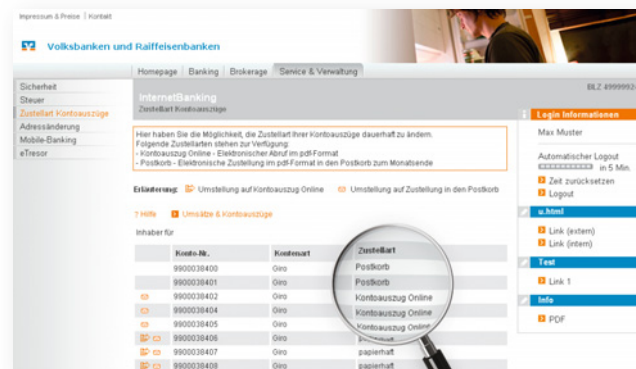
Impressum & Preise | Kontakt

Volksbanken und Raiffeisenbanken

Homepage | Banking | Brokerage | Service & Verwaltung

BLZ 4999999

Sicherheit
Steuer
Zustellart Kontoauszüge
Adressänderung
Mobile-Banking
eTresor

InternetBanking
Zustellart Kontoauszüge

Hier haben Sie die Möglichkeit, die Zustellart Ihrer Kontoauszüge dauerhaft zu ändern.
Folgende Zustellarten stehen zur Verfügung:
- Kontoauszug Online - Elektronischer Abruf im pdf-Format
- Postkorb - Elektronische Zustellung im pdf-Format in den Postkorb zum Monatsende

Erläuterung: Umstellung auf Kontoauszug Online Umstellung auf Zustellung in den Postkorb

? Hilfe Umsätze & Kontoauszüge

Inhaber für

| Konto-Nr. | Kontoart | Zustellart |
|---|---|---|
| 9900038400 | Giro | Postkorb |
| 9900038401 | Giro | Postkorb |
| 9900038402 | Giro | Kontoauszug Online |
| 9900038404 | Giro | Kontoauszug Online |
| 9900038405 | Giro | Kontoauszug Online |
| 9900038406 | Giro | papierhaft |
| 9900038407 | Giro | papierhaft |
| 9900038408 | Giro | papierhaft |

Login Informationen
Max Muster
Automatischer Logout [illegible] in 5 Min.
Zeit zurücksetzen
Logout

u.html
Link (extern)
Link (intern)

Test
Link 1

Info
PDF